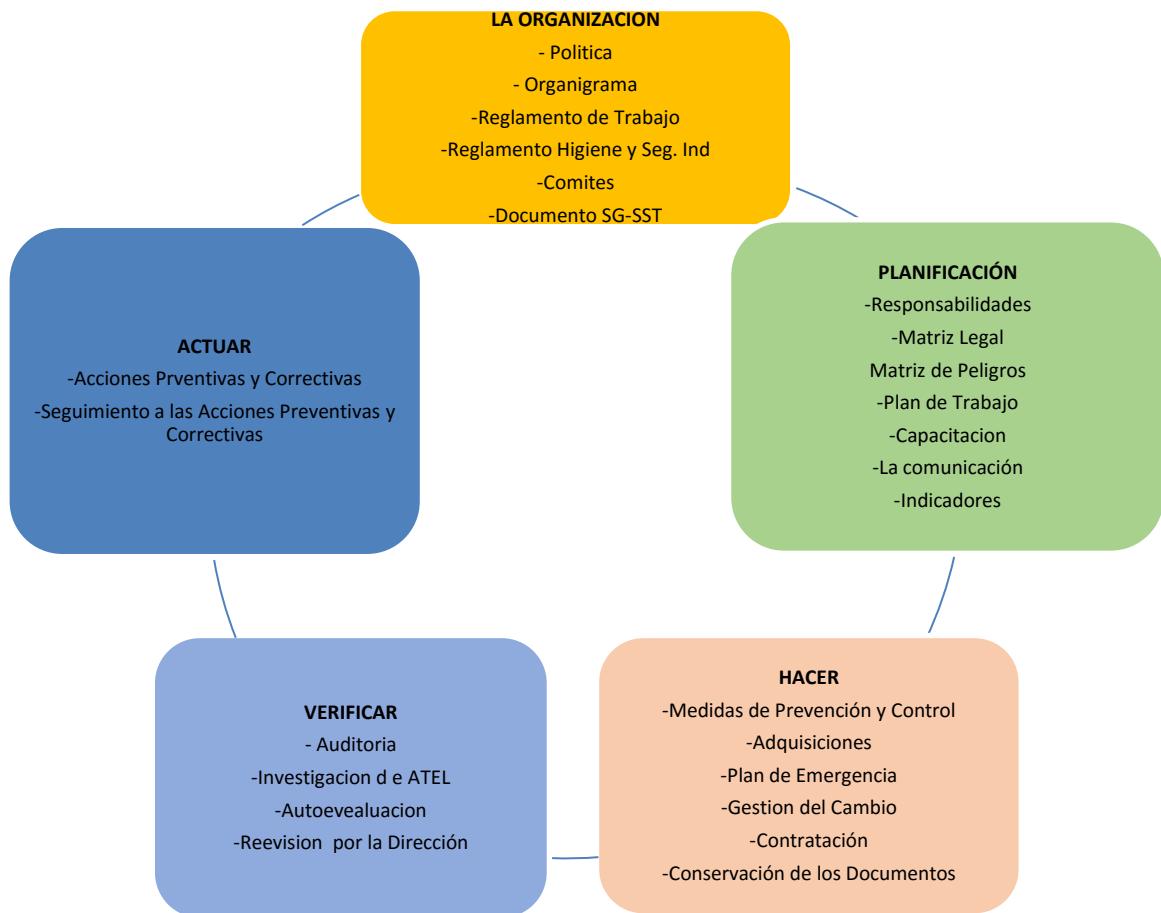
LA ORGANIZACION
- Politica
- Organigrama
-Reglamento de Trabajo
-Reglamento Higiene y Seg. Ind
-Comites
-Documento SG-SST

PLANIFICACIÓN
-Responsabilidades
-Matriz Legal
Matriz de Peligros
-Plan de Trabajo
-Capacitacion
-La comunicación
-Indicadores

HACER
-Medidas de Prevención y Control
-Adquisiciones
-Plan de Emergencia
-Gestion del Cambio
-Contratación
-Conservación de los Documentos

VERIFICAR
- Auditoria
-Investigacion d e ATEL
-Autoevealuacion
-Reevision por la Dirección

ACTUAR
-Acciones Prventivas y Correctivas
-Seguimiento a las Acciones Preventivas y Correctivas